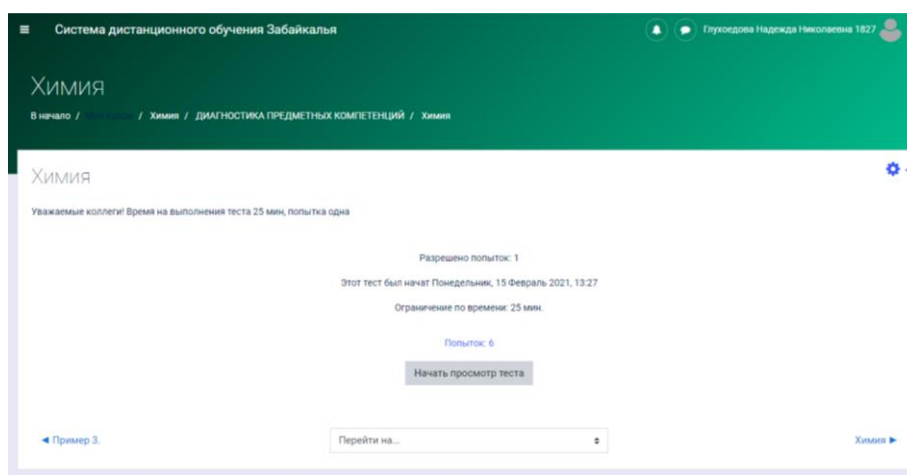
≡ Система дистанционного обучения Забайкалья

Глухоедова Надежда Николаевна 1827

Химия

В начало / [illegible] / Химия / ДИАГНОСТИКА ПРЕДМЕТНЫХ КОМПЕТЕНЦИЙ / Химия

Химия

Уважаемые коллеги! Время на выполнения теста 25 мин, попытка одна

Разрешено попыток: 1

Этот тест был начат Понедельник, 15 Февраль 2021, 13:27

Ограничение по времени: 25 мин.

Попыток: 6

Начать просмотр теста

◄ Пример 3.

Перейти на...

Химия ►